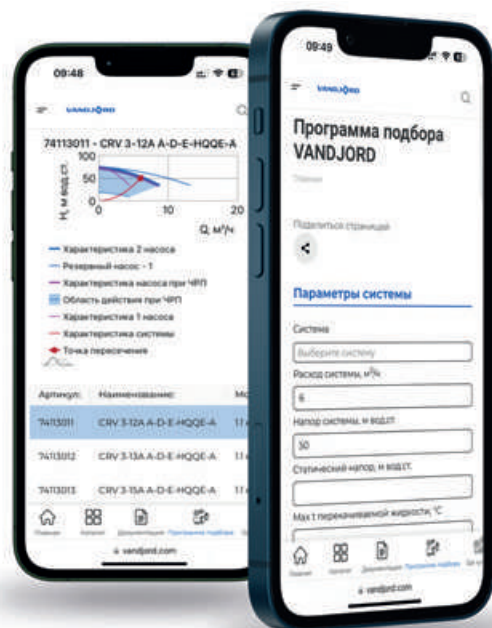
09:48

VANDJORD

74113011 - CRV 3-12A A-D-E-HQQE-A

100
50
0
0 10 20
H, м вод.ст.
Q, м³/ч

Характеристика 2 насоса
Резервный насос - 1
Характеристика насоса при ЧРП
Область действия при ЧРП
Характеристика 1 насоса
Характеристика системы
Точка пересечения

| Артикул: | Наименование: | Мо |
|---|---|---|
| 74113011 | CRV 3-12A A-D-E-HQQE-A | 1.1 |
| 74113012 | CRV 3-13A A-D-E-HQQE-A | 1.1 |
| 74113013 | CRV 3-15A A-D-E-HQQE-A | 1.1 |

Главная Каталог Документация Программа подбора
vandjord.com

09:49

VANDJORD

Программа подбора VANDJORD

Главная

Поделиться страницей

Параметры системы

Система
Выберите систему
Расход системы, м³/ч
6
Напор системы, м вод.ст.
30
Статический напор, м вод.ст.

Max t перекачиваемой жидкости, °C

Главная Каталог Документация Программа подбора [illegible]
vandjord.com